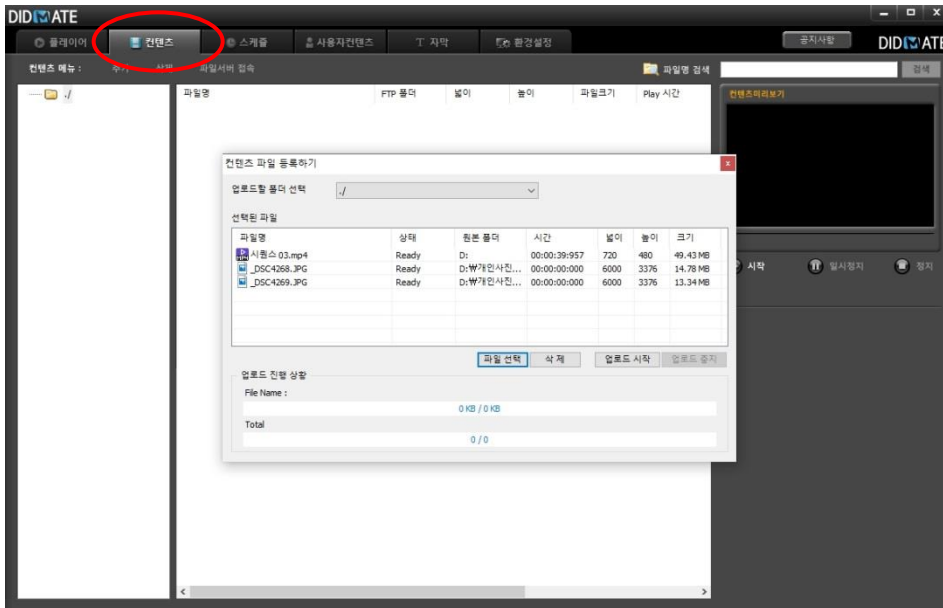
DIDMATE

플레이어 컨텐츠 스케줄 사용자컨텐츠 자막 환경설정

공지사항 DIDMATE

컨텐츠 메뉴 : 추가 삭제 파일서버 접속

파일명 검색 검색

./

| 파일명 | FTP 폴더 | 넓이 | 높이 | 파일크기 | Play 시간 |
|---|---|---|---|---|---|

컨텐츠미리보기

시작 일시정지 정지

컨텐츠 파일 등록하기

업로드할 폴더 선택 ./

선택된 파일

| 파일명 | 상태 | 원본 폴더 | 시간 | 넓이 | 높이 | 크기 |
|---|---|---|---|---|---|---|
| 시퀀스 03.mp4 | Ready | D: | 00:00:39:957 | 720 | 480 | 49.43 MB |
| _DSC4268.JPG | Ready | D:₩개인사진... | 00:00:00:000 | 6000 | 3376 | 14.78 MB |
| _DSC4269.JPG | Ready | D:₩개인사진... | 00:00:00:000 | 6000 | 3376 | 13.34 MB |

파일 선택 삭 제 업로드 시작 업로드 중지

업로드 진행 상황

File Name :

0 KB / 0 KB

Total

0 / 0